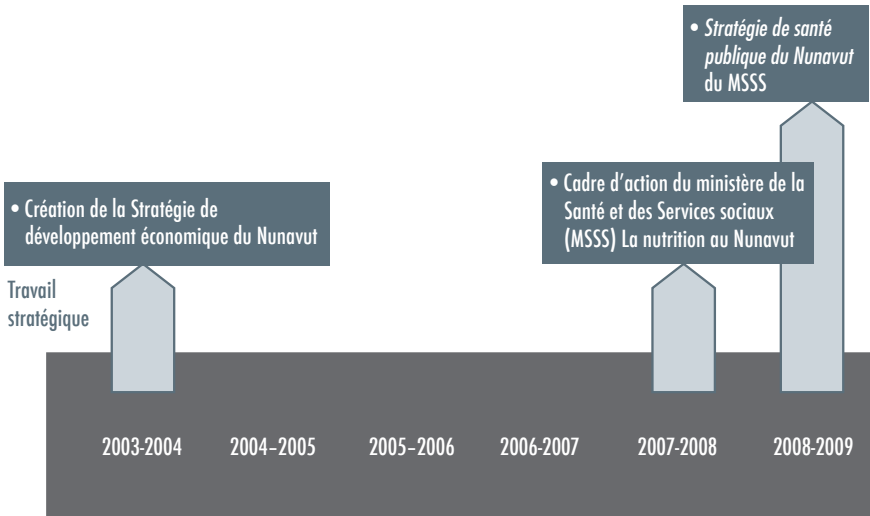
• Stratégie de santé publique du Nunavut du MSSS

• Cadre d'action du ministère de la Santé et des Services sociaux (MSSS) La nutrition au Nunavut

• Création de la Stratégie de développement économique du Nunavut

Travail stratégique

2003-2004
2004–2005
2005–2006
2006-2007
2007-2008
2008-2009